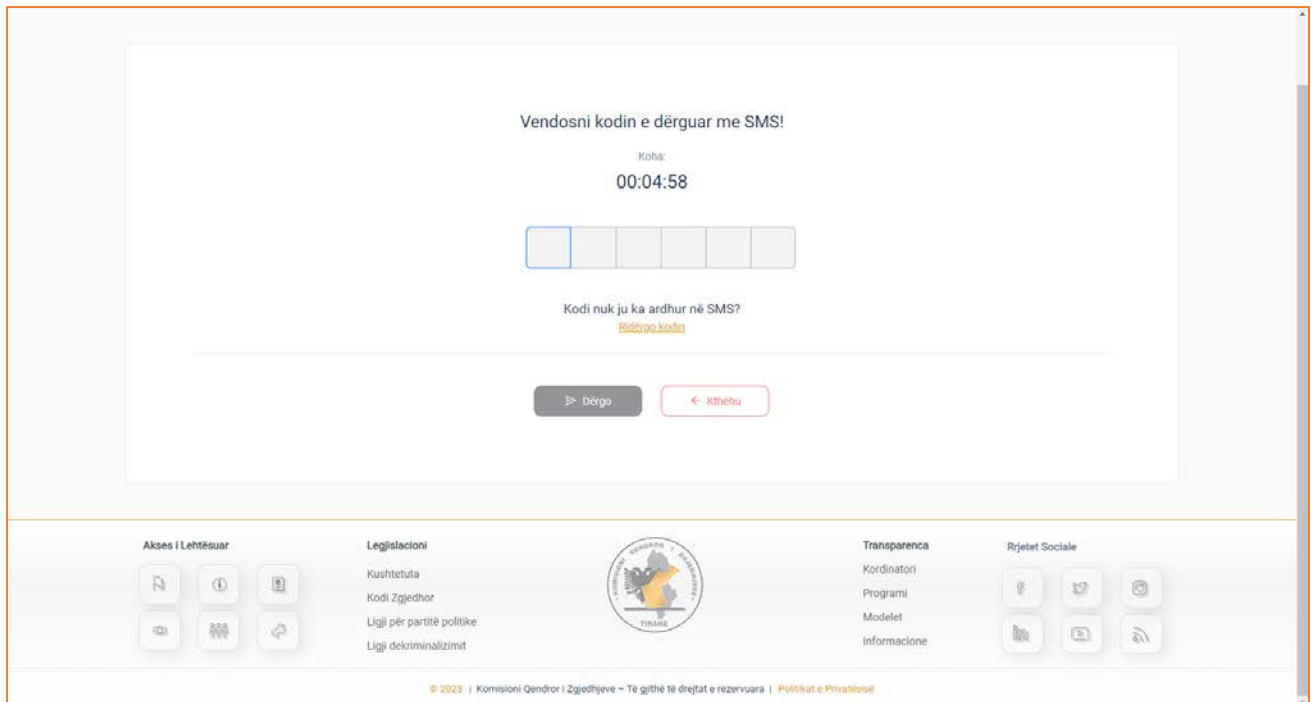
Vendosni kodin e dërguar me SMS!

Koha:

00:04:58

Kodi nuk ju ka ardhur në SMS?

Ridërgo kodin

Dërgo

← Kthehu

Akses i Lehtësuar

Legjislacioni

Kushtetuta

Kodi Zgjedhor

Ligji për partitë politike

Ligji dekriminalizimit

KOMISIONI QENDROR I ZGJEDHJEVE

TIRANE

Transparenca

Kordinatori

Programi

Modelet

Informacione

Rrjetet Sociale

© 2023 | Komisioni Qendror i Zgjedhjeve – Të gjithë të drejtat e rezervuara | Politikat e Privatësisë